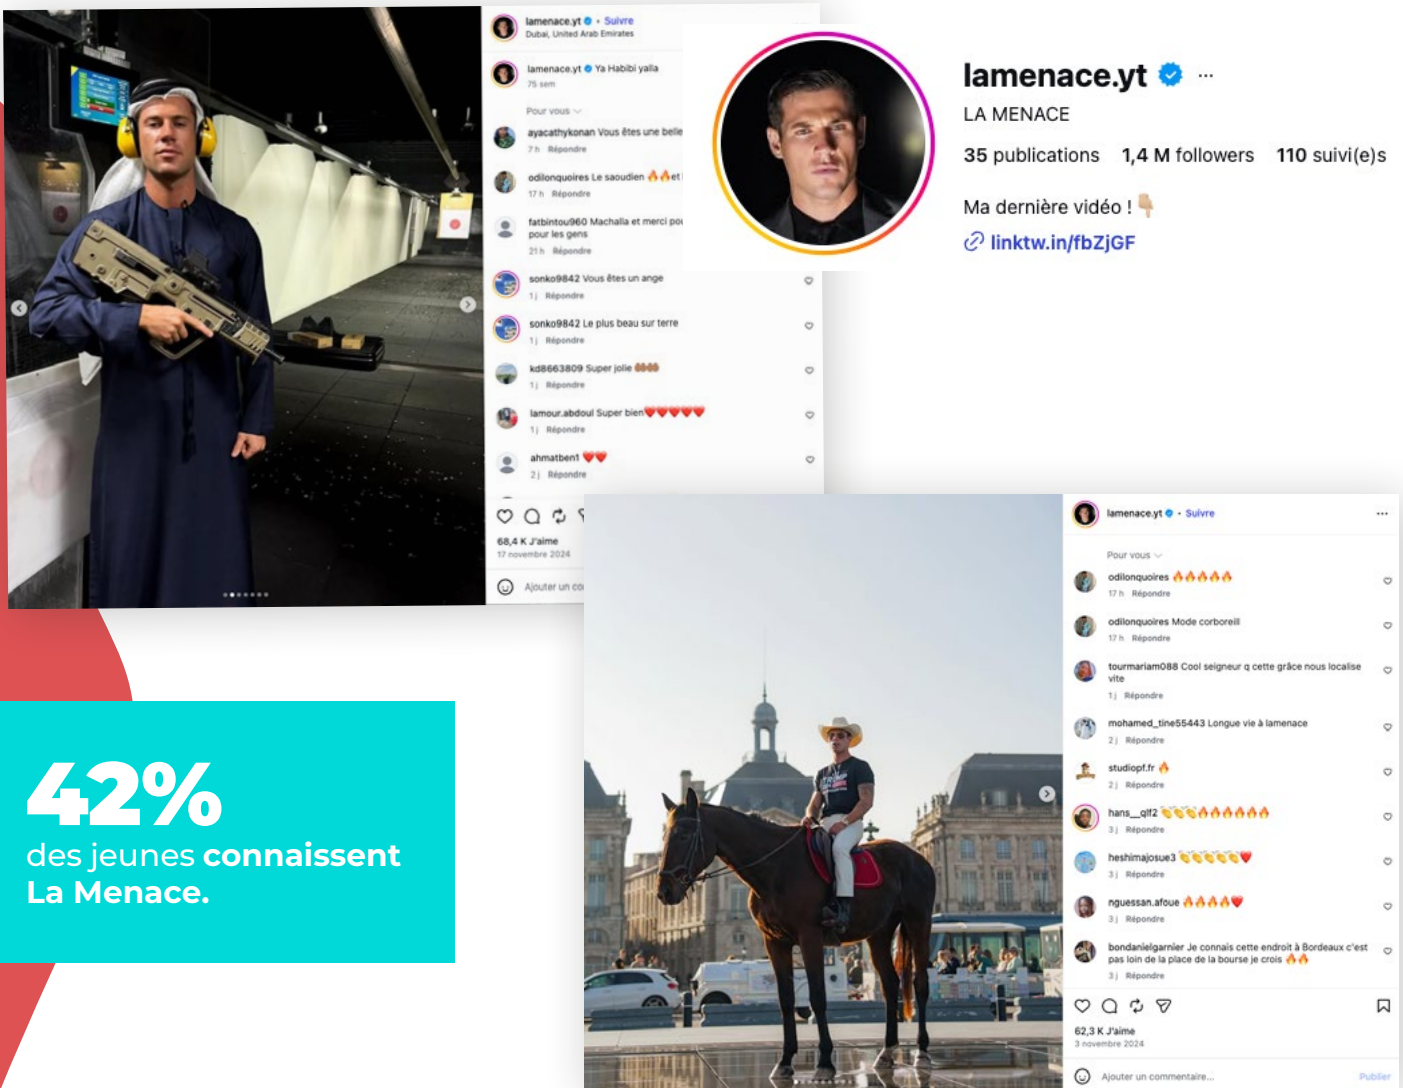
lamenace.yt • Suivre
Dubai, United Arab Emirates

lamenace.yt Ya Habibi yalla
75 sem

Pour vous

ayacathykonan Vous êtes une belle
7 h Répondre

odilonquoires Le saoudien 🔥🔥et
17 h Répondre

fatbintou960 Machalla et merci pou pour les gens
21 h Répondre

sonko9842 Vous êtes un ange
1 j Répondre

sonko9842 Le plus beau sur terre
1 j Répondre

kd8663809 Super jolie
1 j Répondre

lamour.abdoul Super bien❤️❤️❤️❤️❤️
1 j Répondre

ahmatbent ❤️❤️
2 j Répondre

68,4 K J'aime
17 novembre 2024

Ajouter un co

lamenace.yt ···
LA MENACE
35 publications 1,4 M followers 110 suivi(e)s
Ma dernière vidéo !
linktw.in/fbZjGF

42%
des jeunes connaissent La Menace.

lamenace.yt • Suivre ···

Pour vous

odilonquoires 🔥🔥🔥🔥🔥
17 h Répondre

odilonquoires Mode corboreill
17 h Répondre

tourmariam088 Cool seigneur q cette grâce nous localise vite
1 j Répondre

mohamed_tine55443 Longue vie à lamenace
2 j Répondre

studiopf.fr 🔥
2 j Répondre

hans__qlf2 👏👏👏🔥🔥🔥🔥🔥🔥
3 j Répondre

heshimajosue3 👏👏👏👏👏❤️
3 j Répondre

nguessan.afoue 🔥🔥🔥🔥❤️
3 j Répondre

bondanielgarnier Je connais cette endroit à Bordeaux c'est pas loin de la place de la bourse je crois 🔥🔥
3 j Répondre

62,3 K J'aime
3 novembre 2024

Ajouter un commentaire... Publier